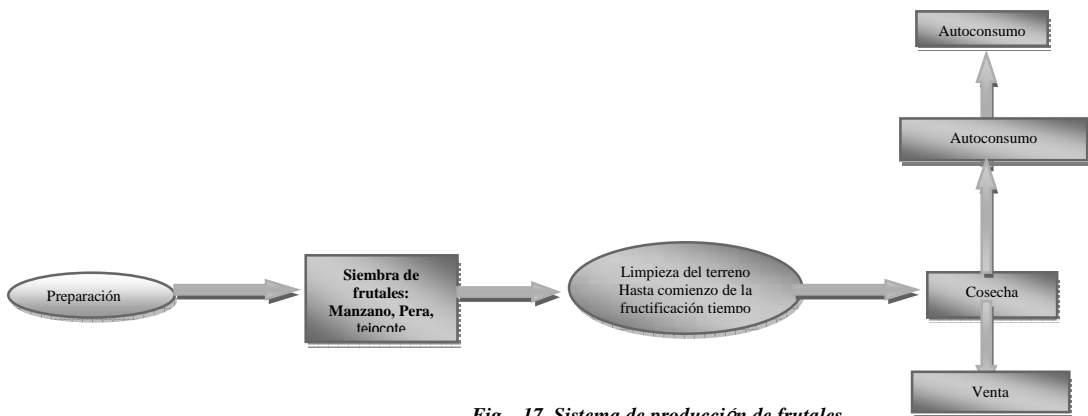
Autoconsumo

Autoconsumo

Preparación

Siembra de frutales: Manzano, Pera, tejocote

Limpieza del terreno Hasta comienzo de la fructificación tiempo

Cosecha

Venta

Fig. 17. Sistema de producción de frutales